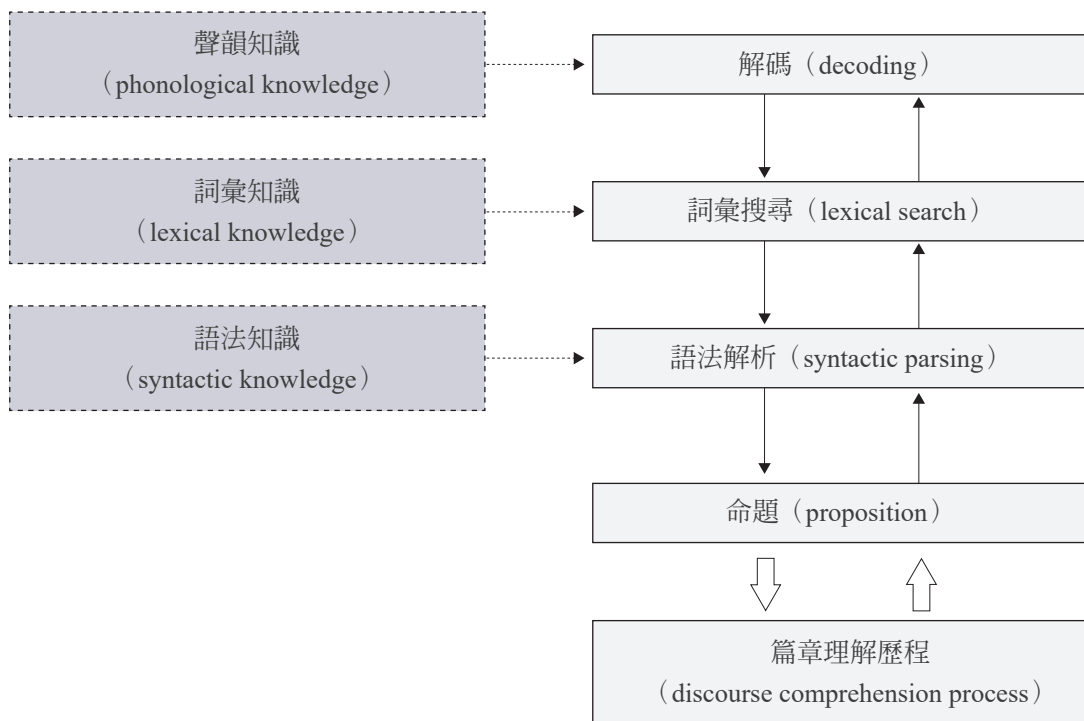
聲韻知識
（phonological knowledge）

詞彙知識
（lexical knowledge）

語法知識
（syntactic knowledge）

解碼（decoding）

詞彙搜尋（lexical search）

語法解析（syntactic parsing）

命題（proposition）

篇章理解歷程
（discourse comprehension process）